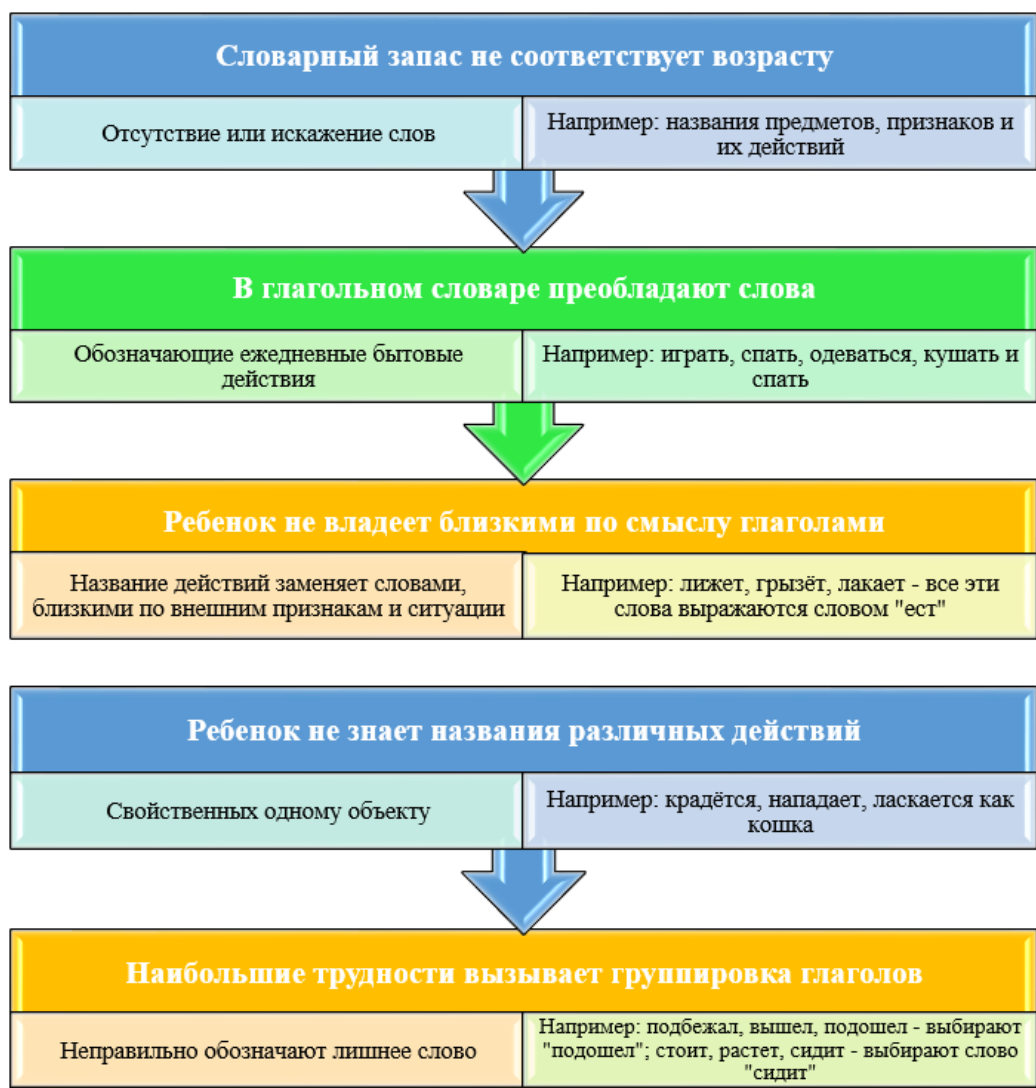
Словарный запас не соответствует возрасту

Отсутствие или искажение слов

Например: названия предметов, признаков и их действий

В глагольном словаре преобладают слова

Обозначающие ежедневные бытовые действия

Например: играть, спать, одеваться, кушать и спать

Ребенок не владеет близкими по смыслу глаголами

Название действий заменяет словами, близкими по внешним признакам и ситуации

Например: лижет, грызёт, лакает - все эти слова выражаются словом "ест"

Ребенок не знает названия различных действий

Свойственных одному объекту

Например: крадётся, нападает, ласкается как кошка

Наибольшие трудности вызывает группировка глаголов

Неправильно обозначают лишнее слово

Например: подбежал, вышел, подошел - выбирают "подошел"; стоит, растет, сидит - выбирают слово "сидит"